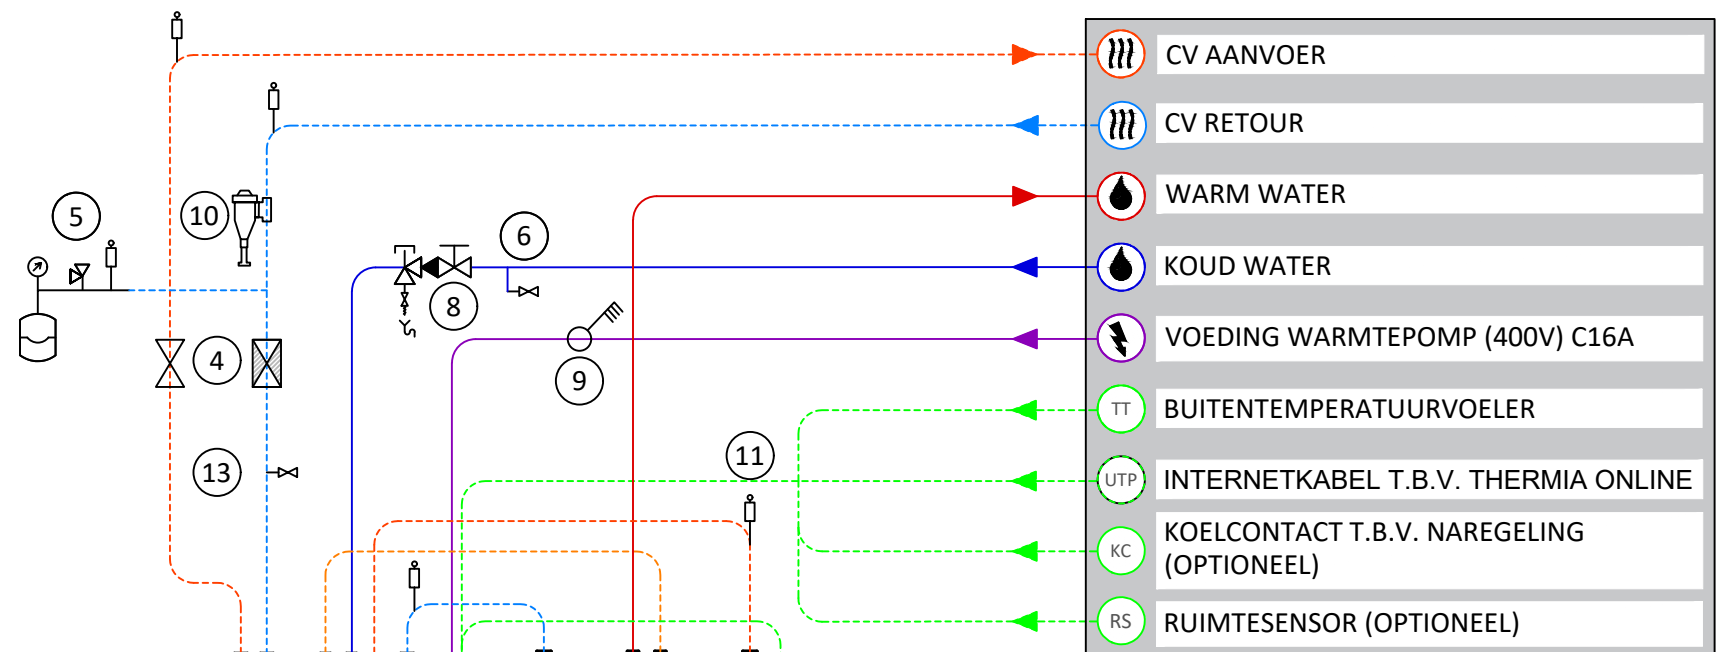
5

10

6

8

9

4

13

11

CV AANVOER

CV RETOUR

WARM WATER

KOUD WATER

VOEDING WARMTEPOMP (400V) C16A

TT BUITENTEMPERATUURVOELER

UTP INTERNETKABEL T.B.V. THERMIA ONLINE

KC KOELCONTACT T.B.V. NAREGELING (OPTIONEEL)

RS RUIMTESENSOR (OPTIONEEL)